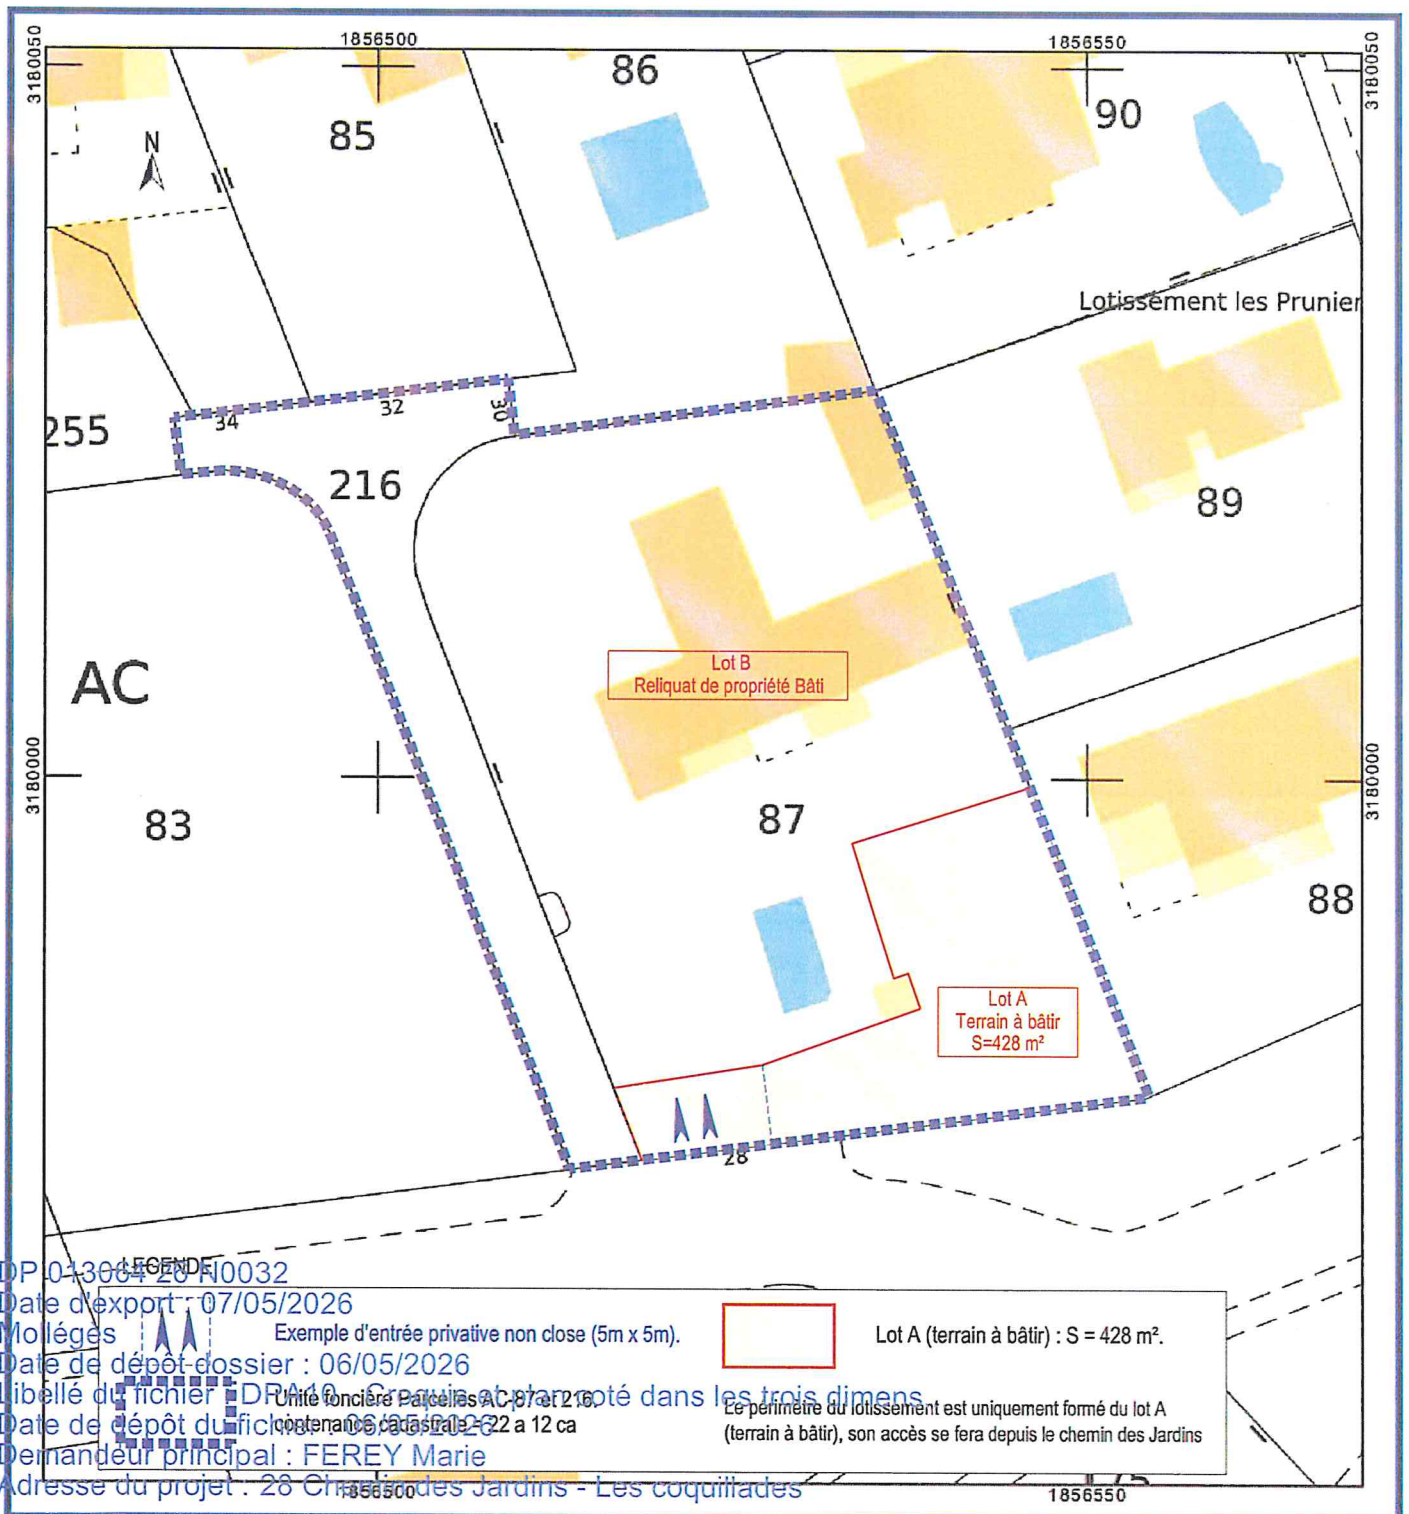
1856500
1856550
3180050
3180050
86
85
90
N
Lotissement les Prunier
255
34
32
30
216
89
AC
Lot B
Reliquat de propriété Bâti
3180000
3180000
83
87
88
Lot A
Terrain à bâtir
S=428 m²
28
LEGENDE
DP 013064 26 N0032
Date d'export : 07/05/2026
Mollégès
Exemple d'entrée privative non close (5m x 5m).
Lot A (terrain à bâtir) : S = 428 m².
Date de dépôt dossier : 06/05/2026
Libellé du fichier : DPA10 - Croquis et plan coté dans les trois dimens
Unité foncière Parcelles AC 87 et 216
Date de dépôt du fichier : 06/05/2026
contenance cadastrale : 22 a 12 ca
Le périmètre du lotissement est uniquement formé du lot A (terrain à bâtir), son accès se fera depuis le chemin des Jardins
Demandeur principal : FEREY Marie
Adresse du projet : 28 Chemin des Jardins - Les coquillades
1856500
1856550